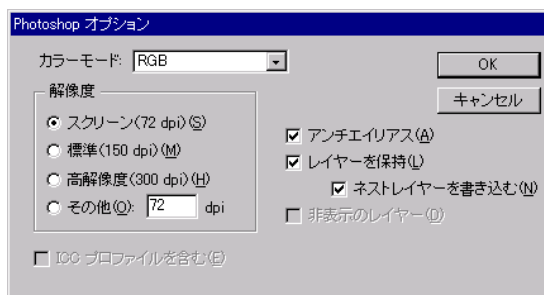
Photoshop オプション

カラーモード: RGB

OK

キャンセル

解像度

スクリーン(72 dpi)(S)

標準(150 dpi)(M)

高解像度(300 dpi)(H)

その他(O): 72 dpi

アンチエイリアス(A)

レイヤーを保持(L)

ネストレイヤーを書き込む(N)

非表示のレイヤー(D)

ICC プロファイルを含む(E)